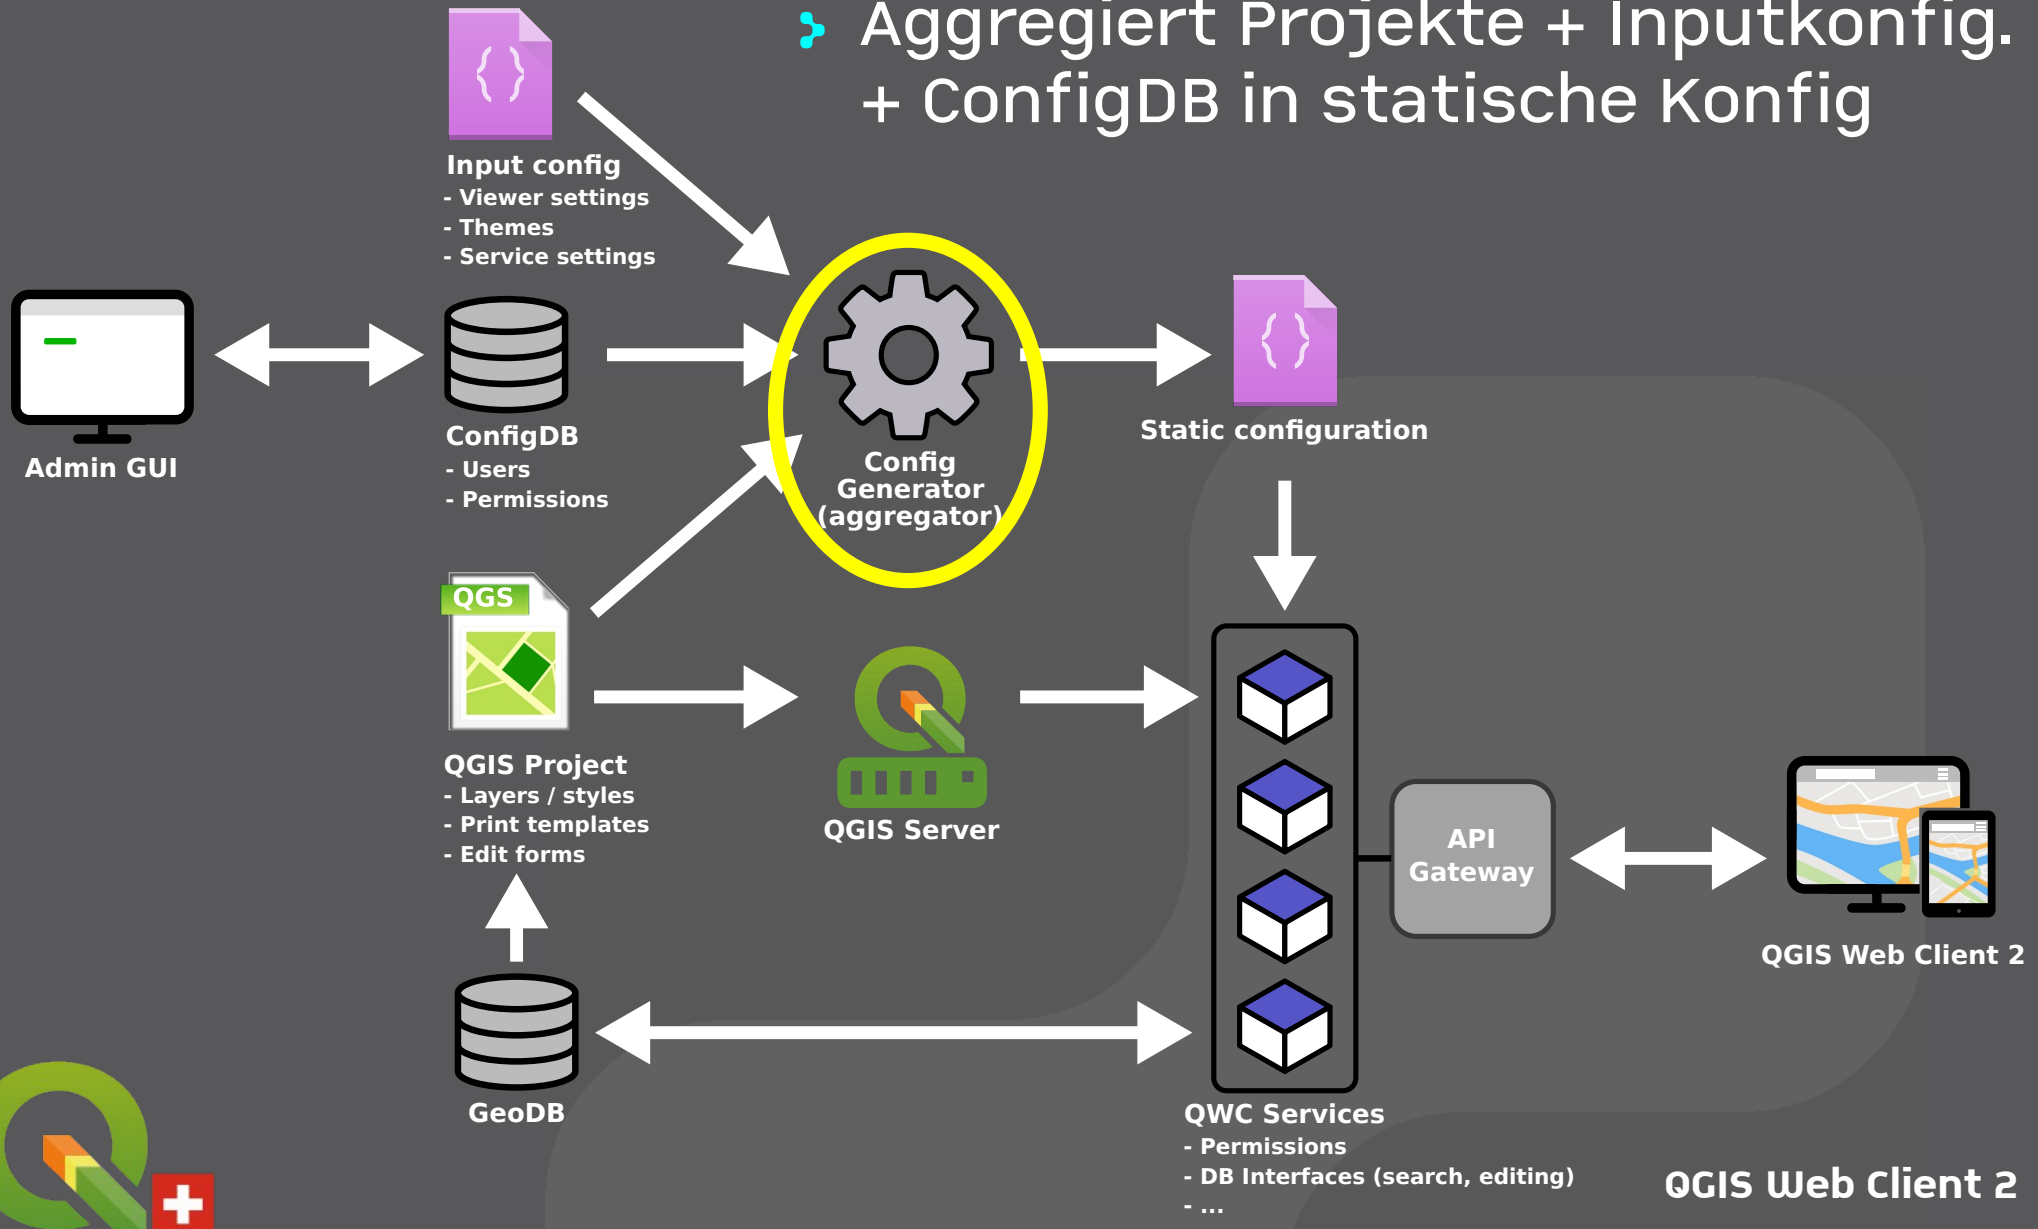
Aggregiert Projekte + Inputkonfig. + ConfigDB in statische Konfig

Input config
- Viewer settings
- Themes
- Service settings

Admin GUI

ConfigDB
- Users
- Permissions

Config Generator (aggregator)

Static configuration

QGS

QGIS Project
- Layers / styles
- Print templates
- Edit forms

QGIS Server

API Gateway

QGIS Web Client 2

GeoDB

QWC Services
- Permissions
- DB Interfaces (search, editing)
- ...

QGIS Web Client 2